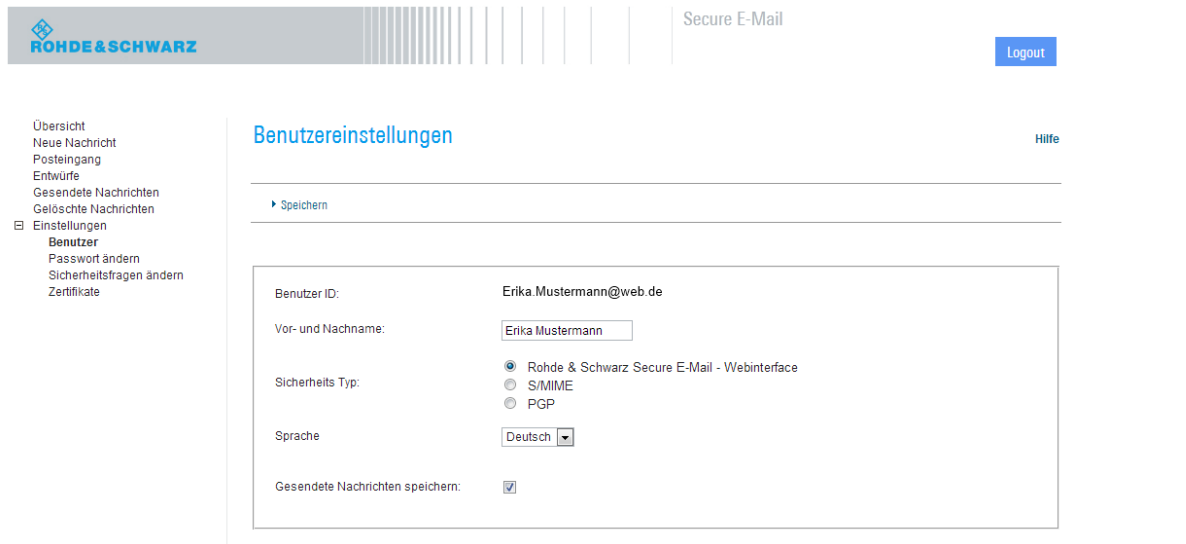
ROHDE&SCHWARZ

Secure E-Mail

Logout

Übersicht
Neue Nachricht
Posteingang
Entwürfe
Gesendete Nachrichten
Gelöschte Nachrichten
Einstellungen
Benutzer
Passwort ändern
Sicherheitsfragen ändern
Zertifikate

Benutzereinstellungen

Hilfe

Speichern

Benutzer ID: Erika.Mustermann@web.de

Vor- und Nachname: Erika Mustermann

Sicherheits Typ: Rohde & Schwarz Secure E-Mail - Webinterface
S/MIME
PGP

Sprache Deutsch

Gesendete Nachrichten speichern: